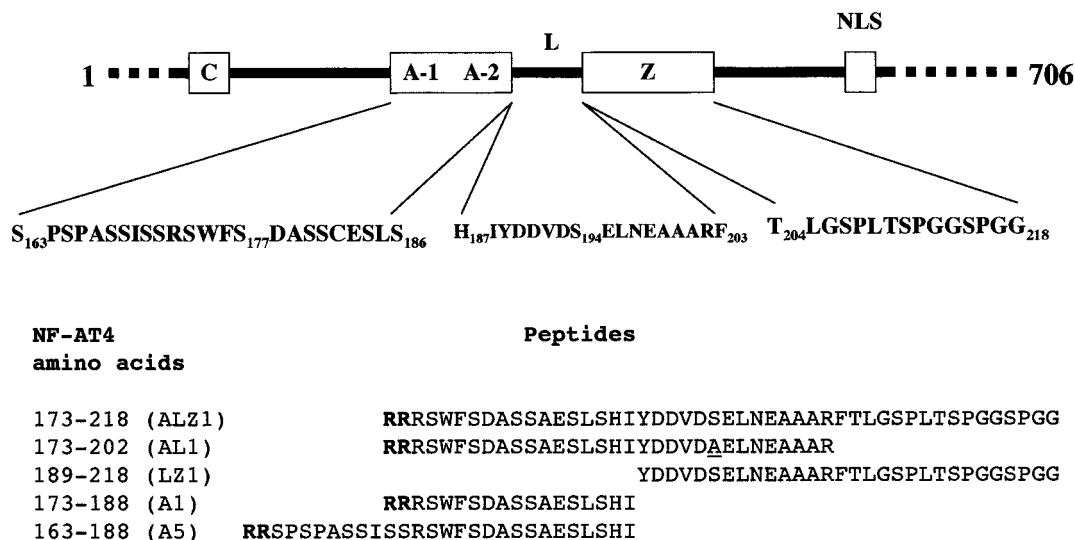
NLS

L

1 C A-1 A-2 Z 706

$S_{163}$PSPASSISSRSWFS$_{177}$DASSCESLS$_{186}$ $H_{187}$IYDDVDS$_{194}$ELNEAAARF$_{203}$ $T_{204}$LGSPLTSPGGSPGG$_{218}$

NF-AT4 amino acids

Peptides

| | |
|---|---|
| 173-218 (ALZ1) | **RR**RSWFSDASSAESLSHIYDDVDSELNEAAARFTLGSPLTSPGGSPGG |
| 173-202 (AL1) | **RR**RSWFSDASSAESLSHIYDDVD<u>A</u>ELNEAAAR |
| 189-218 (LZ1) | YDDVDSELNEAAARFTLGSPLTSPGGSPGG |
| 173-188 (A1) | **RR**RSWFSDASSAESLSHI |
| 163-188 (A5) | **RR**SPSPASSISSRSWFSDASSAESLSHI |